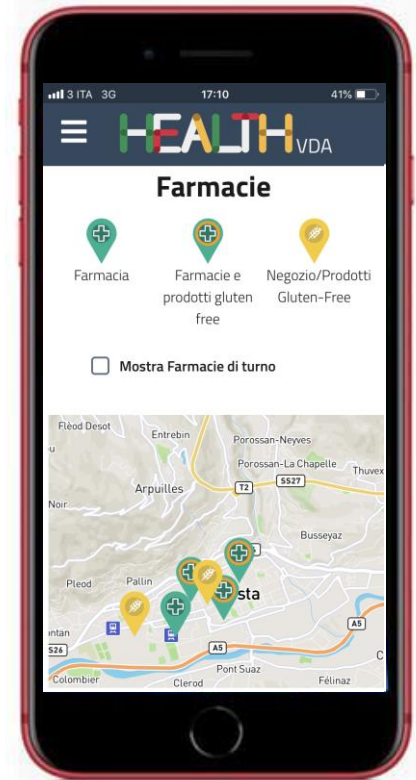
3 ITA 3G 17:10 41%

HEALTH VDA

Farmacie

Farmacia

Farmacie e prodotti gluten free

Negozio/Prodotti Gluten-Free

Mostra Farmacie di turno

Flèod Desot
Entrebin
Porossan-Neyves
Porossan-La Chapelle
Thuvex
Arpuilles
T2
SS27
Noir
Busseyaz
Pleod
Pallin
sta
ntan
A5
S26
A5
Pont Suaz
Colombier
Clerod
Félinaz